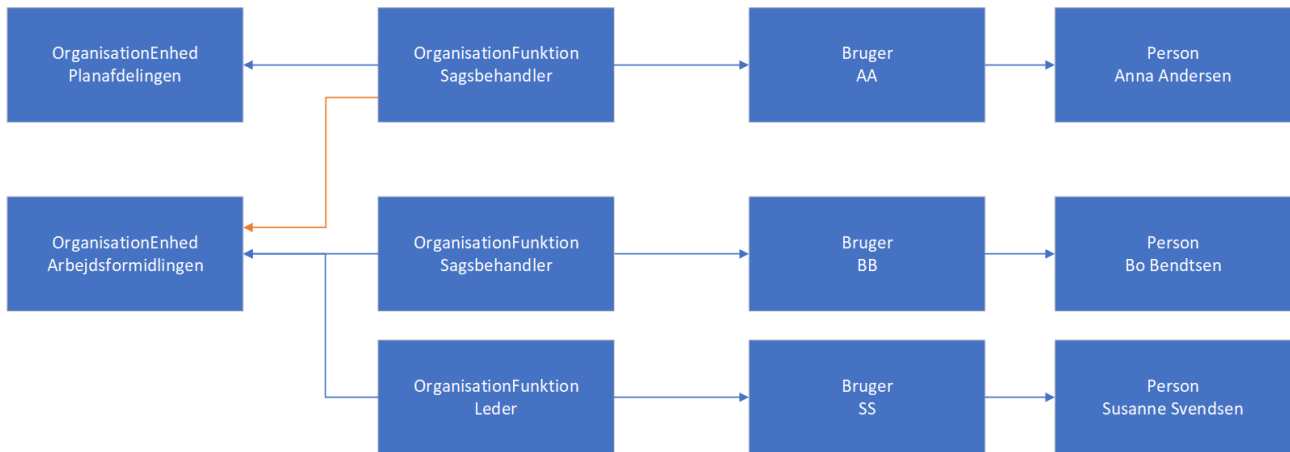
OrganisationEnhed
Planafdelingen

OrganisationFunktion
Sagsbehandler

Bruger
AA

Person
Anna Andersen

OrganisationEnhed
Arbejdsformidlingen

OrganisationFunktion
Sagsbehandler

Bruger
BB

Person
Bo Bendtsen

OrganisationFunktion
Leder

Bruger
SS

Person
Susanne Svendsen